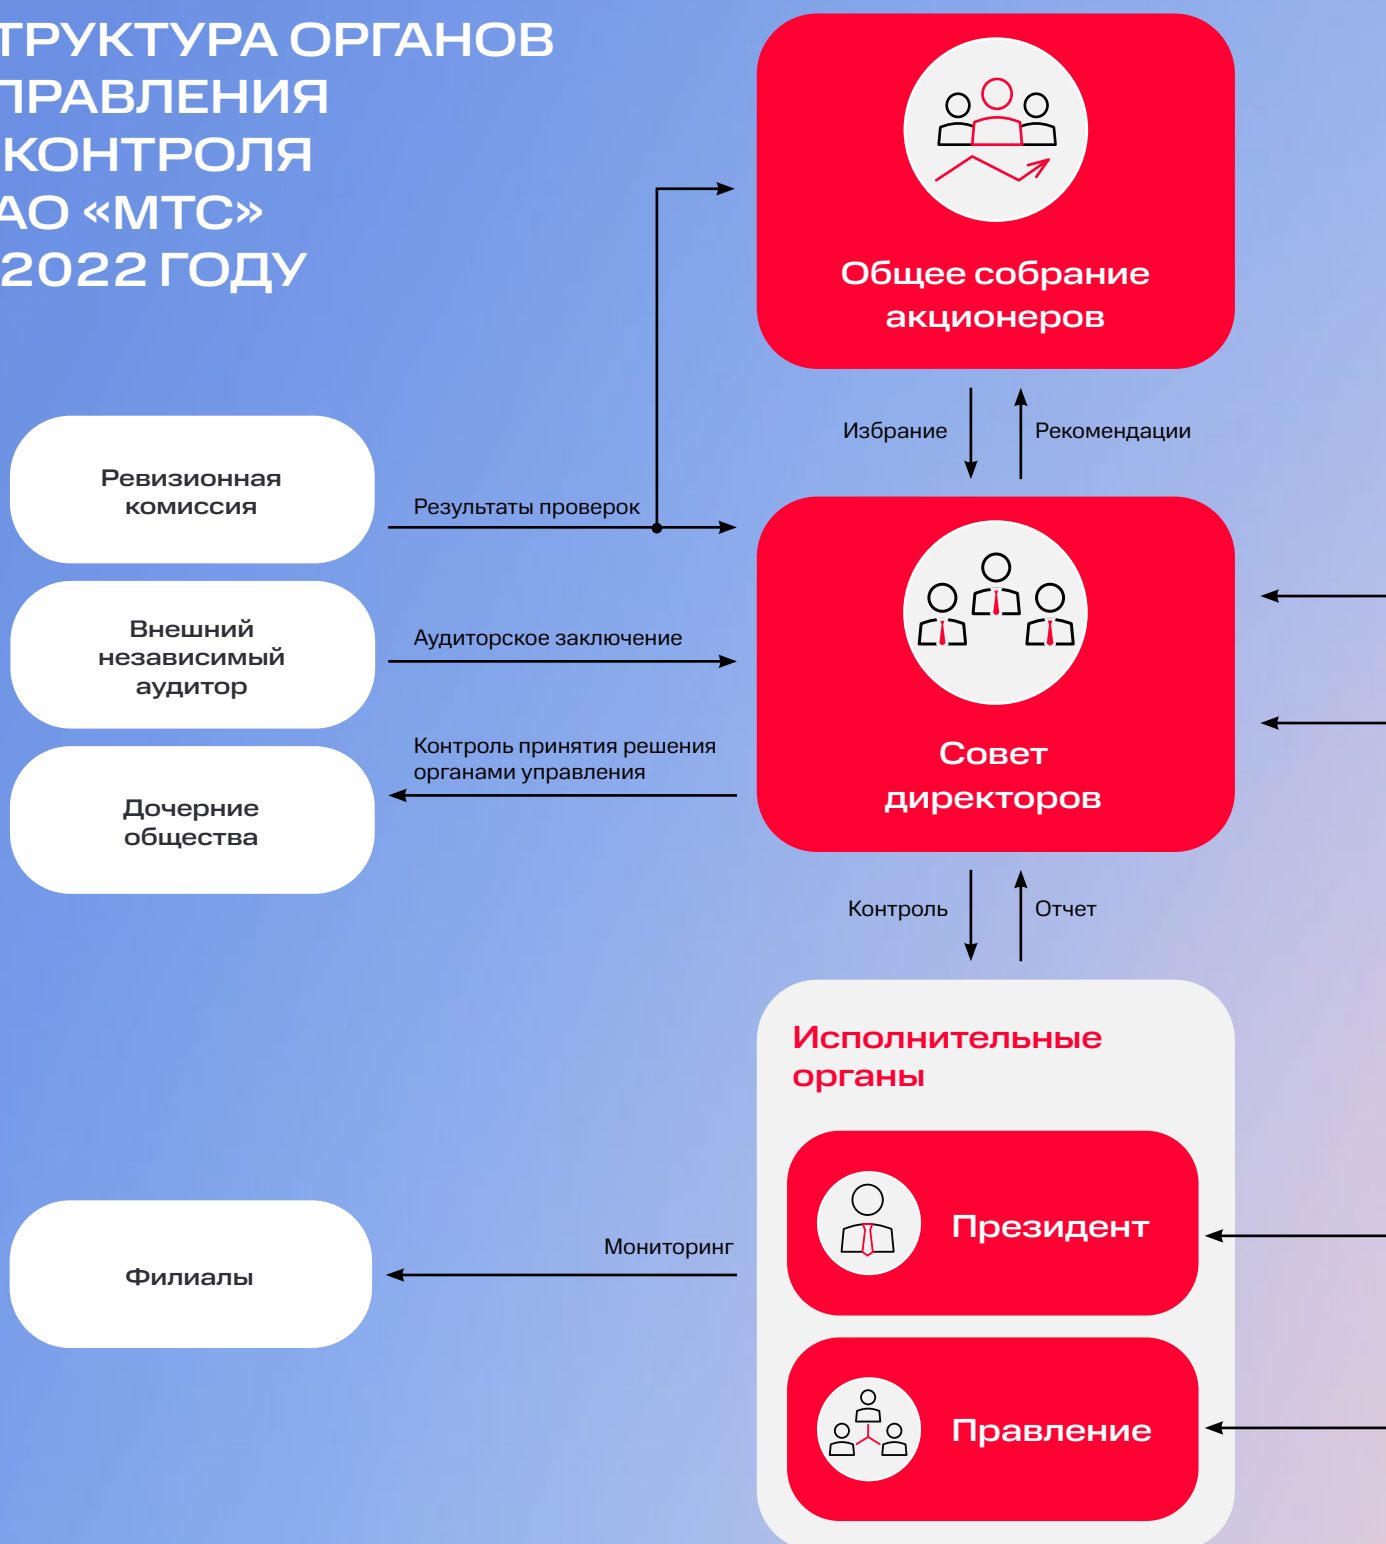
ТРУКТУРА ОРГАНОВ
ПРАВЛЕНИЯ
КОНТРОЛЯ
АО «МТС»
2022 ГОДУ

Общее собрание акционеров

Избрание

Рекомендации

Ревизионная комиссия

Результаты проверок

Внешний независимый аудитор

Аудиторское заключение

Дочерние общества

Контроль принятия решения органами управления

Совет директоров

Контроль

Отчет

Исполнительные органы

Филиалы

Мониторинг

Президент

Правление